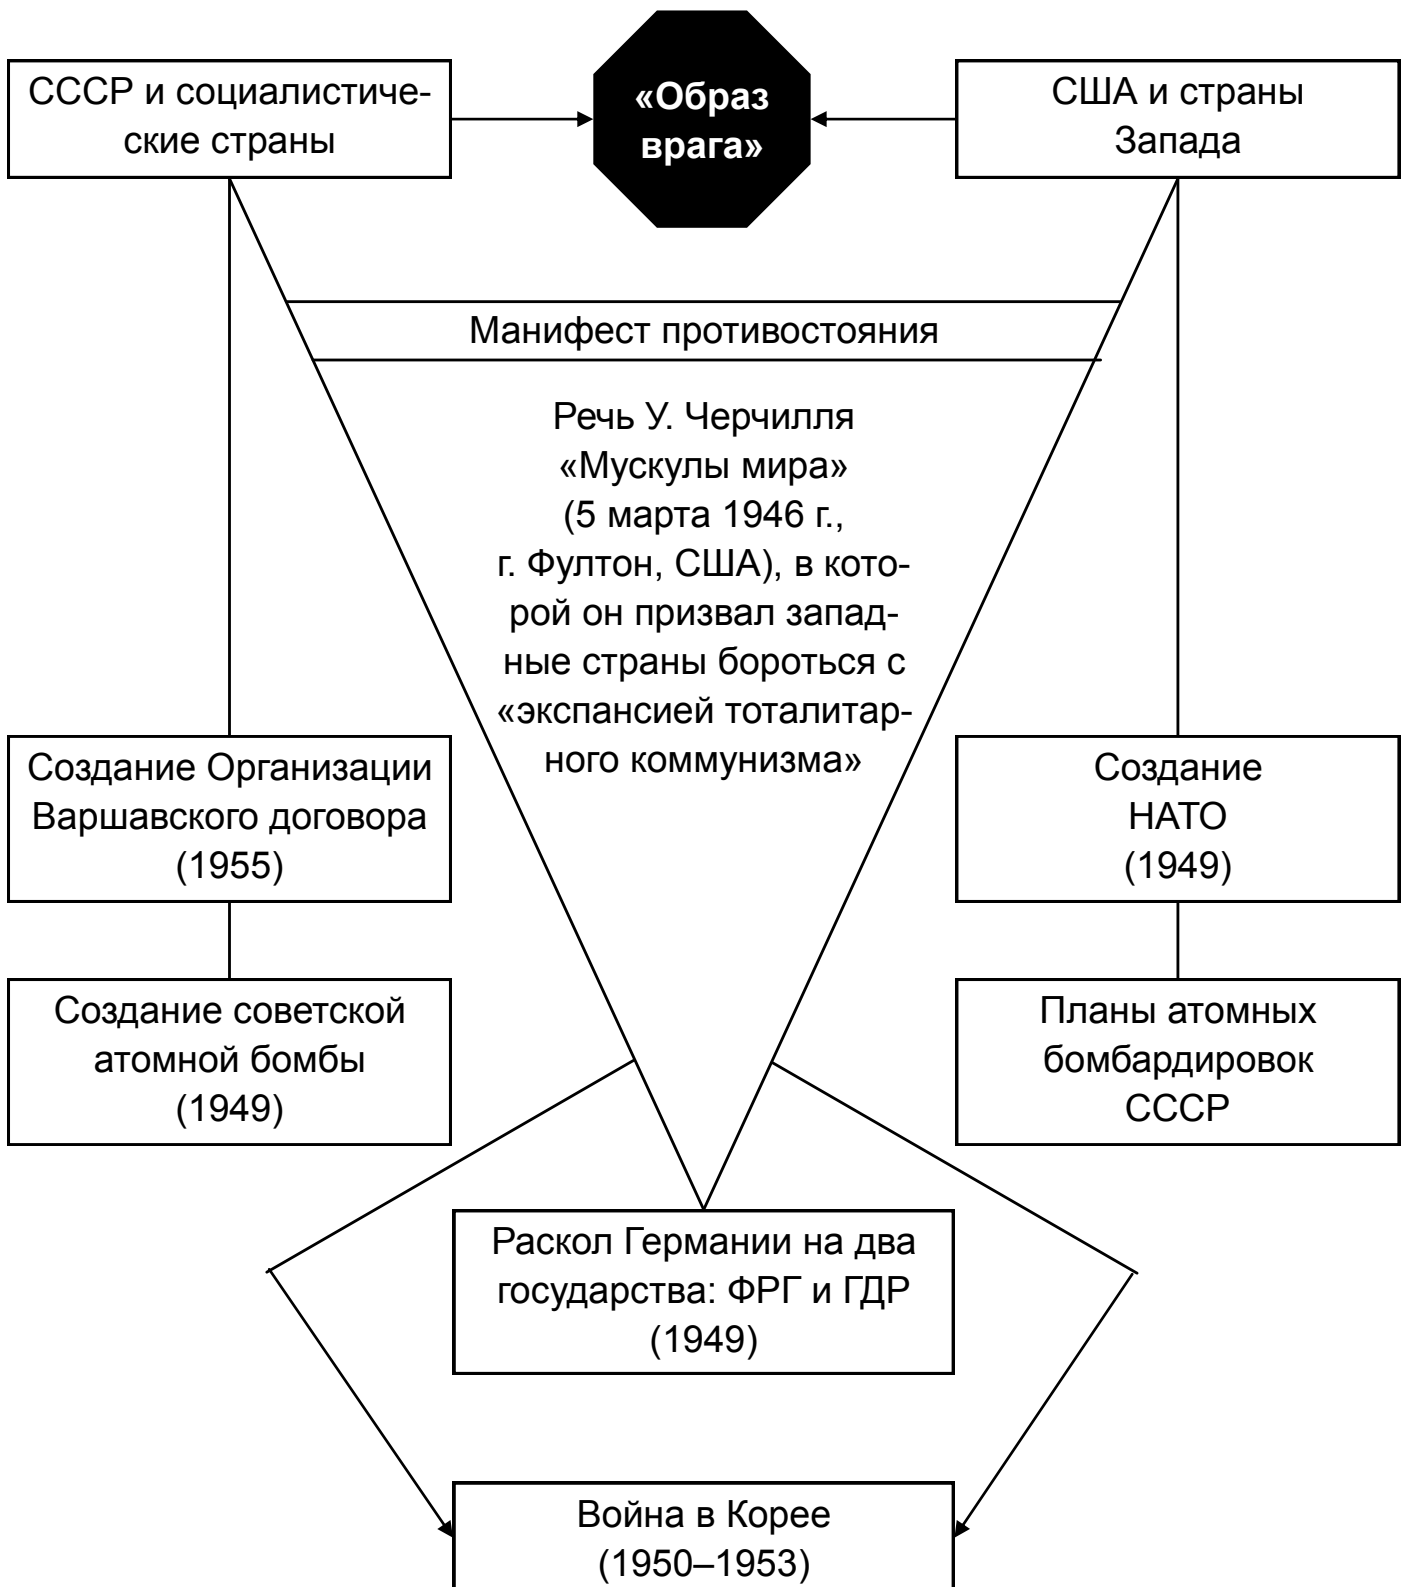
СССР и социалистические страны

«Образ врага»

США и страны Запада

Манифест противостояния

Речь У. Черчилля «Мускулы мира» (5 марта 1946 г., г. Фултон, США), в которой он призвал западные страны бороться с «экспансией тоталитарного коммунизма»

Создание Организации Варшавского договора (1955)

Создание НАТО (1949)

Создание советской атомной бомбы (1949)

Планы атомных бомбардировок СССР

Раскол Германии на два государства: ФРГ и ГДР (1949)

Война в Корее (1950–1953)